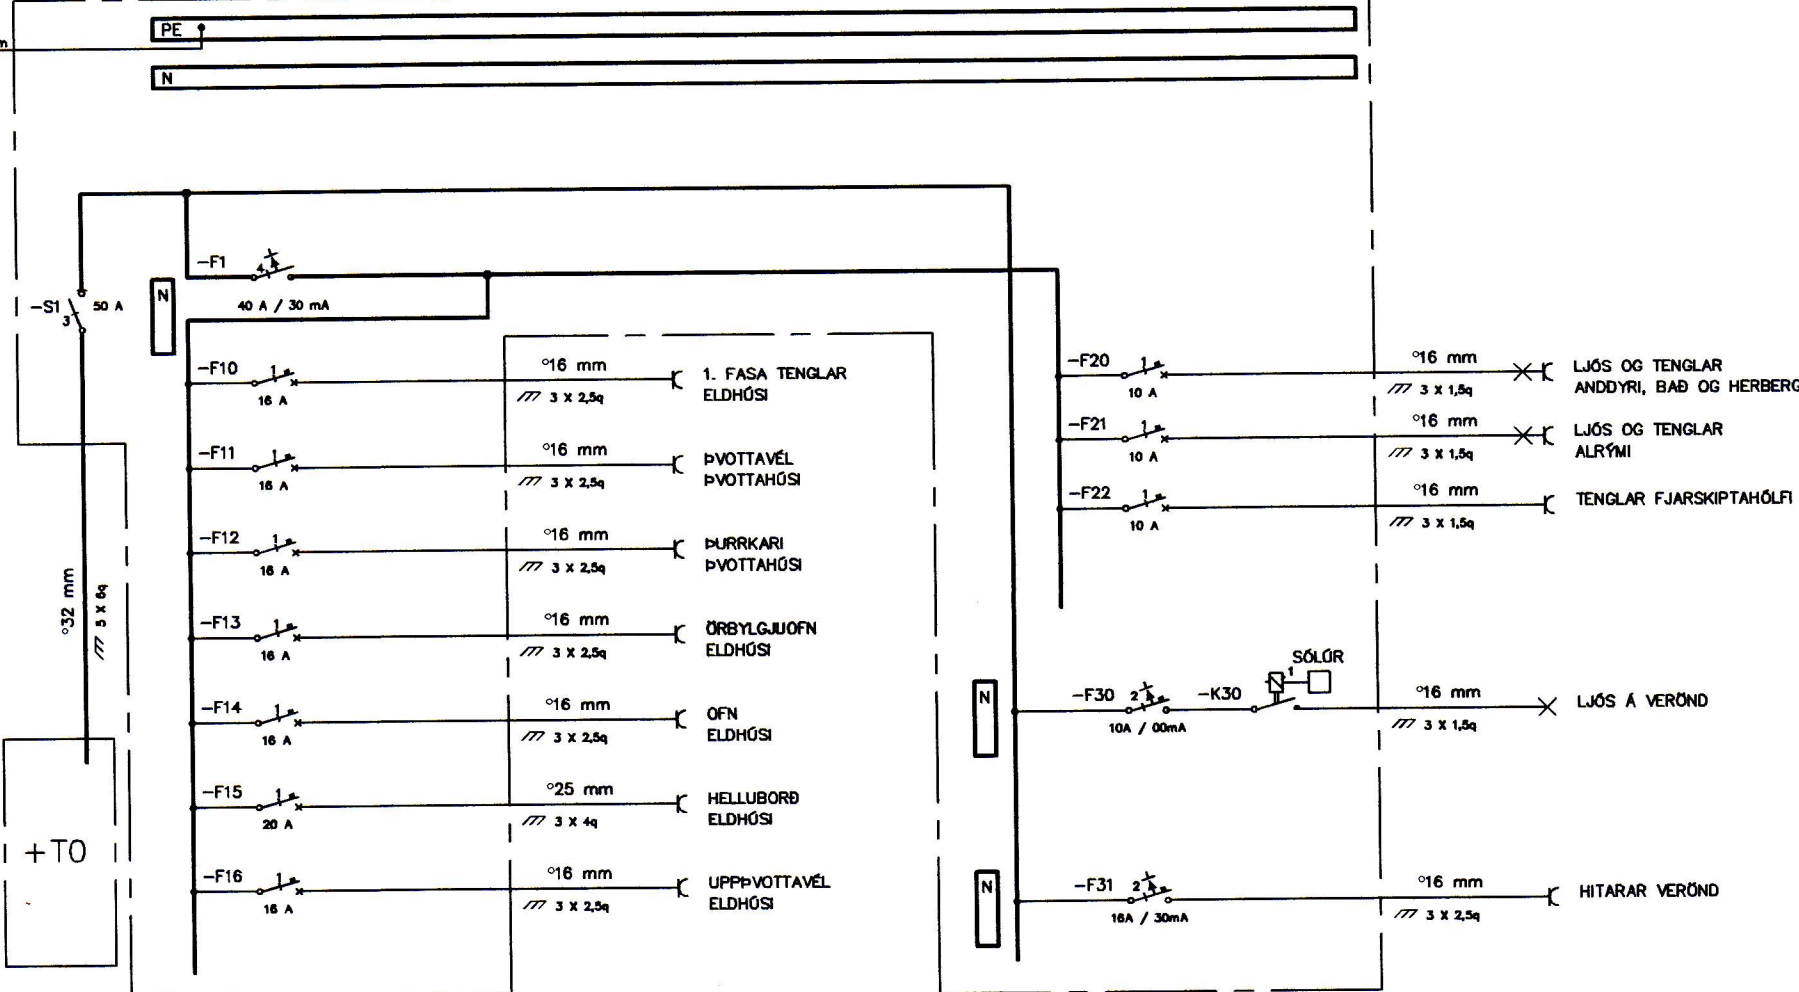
m

PE

N

-S1 3 50 A

°32 mm

/// 5 X 6q

+TO

N

-F1 4

40 A / 30 mA

-F10 1
16 A
°16 mm
/// 3 X 2,5q
1. FASA TENGLAR ELDHÚSI

-F11 1
16 A
°16 mm
/// 3 X 2,5q
ÞVOTTAVÉL ÞVOTTAHÚSI

-F12 1
16 A
°16 mm
/// 3 X 2,5q
ÞURRKARI ÞVOTTAHÚSI

-F13 1
16 A
°16 mm
/// 3 X 2,5q
ÖRBYLGJUOFN ELDHÚSI

-F14 1
16 A
°16 mm
/// 3 X 2,5q
OFN ELDHÚSI

-F15 1
20 A
°25 mm
/// 3 X 4q
HELLUBORÐ ELDHÚSI

-F16 1
16 A
°16 mm
/// 3 X 2,5q
UPPÞVOTTAVÉL ELDHÚSI

-F20 1
10 A
°16 mm
/// 3 X 1,5q
LJÓS OG TENGLAR ANDDYRI, BAÐ OG HERBERG

-F21 1
10 A
°16 mm
/// 3 X 1,5q
LJÓS OG TENGLAR ALRÝMI

-F22 1
10 A
°16 mm
/// 3 X 1,5q
TENGLAR FJARSKIPTAHÓLFI

N

-F30 2
10A / 00mA
-K30
SÓLÚR
1
°16 mm
/// 3 X 1,5q
LJÓS Á VERÖND

N

-F31 2
16A / 30mA
°16 mm
/// 3 X 2,5q
HITARAR VERÖND